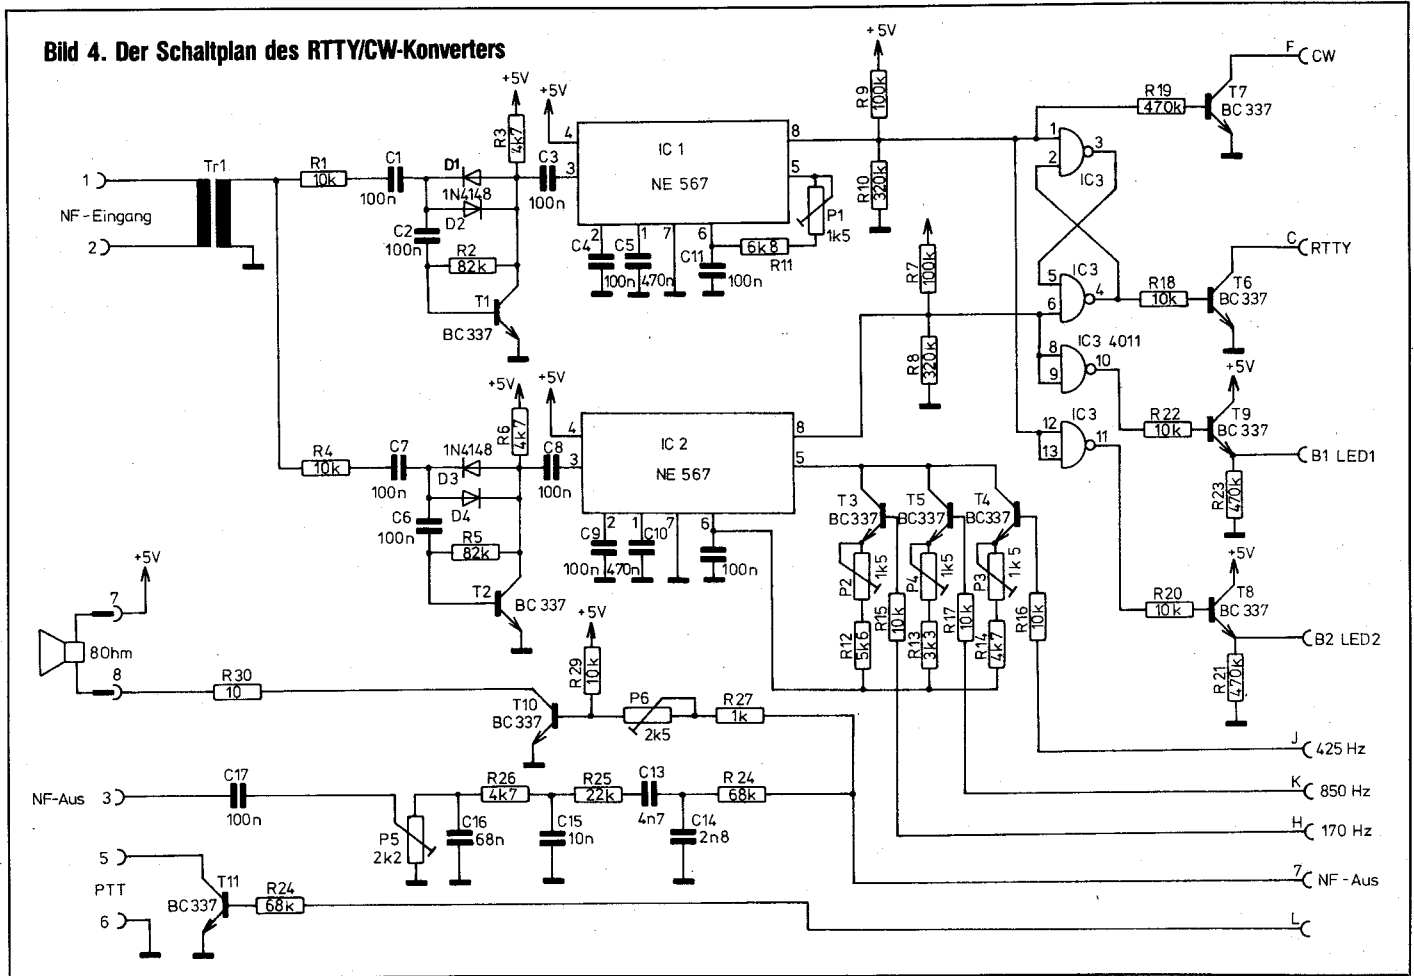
Bild 4. Der Schaltplan des RTTY/CW-Konverters

+5V
+5V
+5V
+5V
+5V
+5V
+5V
+5V
+5V
+5V

1
2
NF-Eingang
Tr1
R1 10k
C1 100n
D1 1N4148
D2
C2 100n
R2 82k
R3 4k7
C3 100n
T1 BC337
4
3
IC 1 NE 567
8
5
2 C4 100n
1 C5 470n
7
6 C11 100n
6k8 R11
P1 1k5
R9 100k
R10 320k
R7 100k
R8 320k

R4 10k
C7 100n
1N4148 D3
D4
C6 100n
R5 82k
R6 4k7
C8 100n
T2 BC 337
4
3
IC 2 NE 567
8
5
2 C9 100n
1 C10 470n
7
6 100n

T3 BC337
T5 BC337
T4 BC337
P2 1k5
P4 1k5
P3 1k 5
R12 5k6
R15 10k
R13 3k3
R17 10k
R14 4k7
R16 10k

1
2
3
IC3
5
6
4
IC3
8
9
10
IC3 4011
12
13
11
IC3
R19 470k
T7 BC 337
F CW
R18 10k
T6 BC 337
C RTTY
R22 10k
T9 BC 337
R23 470k
B1 LED1
R20 10k
T8 BC 337
R21 470k
B2 LED2

7
8
8Ohm
R 30 10
T10 BC337
R29 10k
P6 2k5
R27 1k
J 425 Hz
K 850 Hz
H 170 Hz
7 NF-Aus
L

NF-Aus 3
C17 100n
P5 2k2
C16 68n
R26 4k7
C15 10n
R25 22k
C13 4n7
C14 2n8
R 24 68k

5
PTT
6
T11 BC337
R24 68k